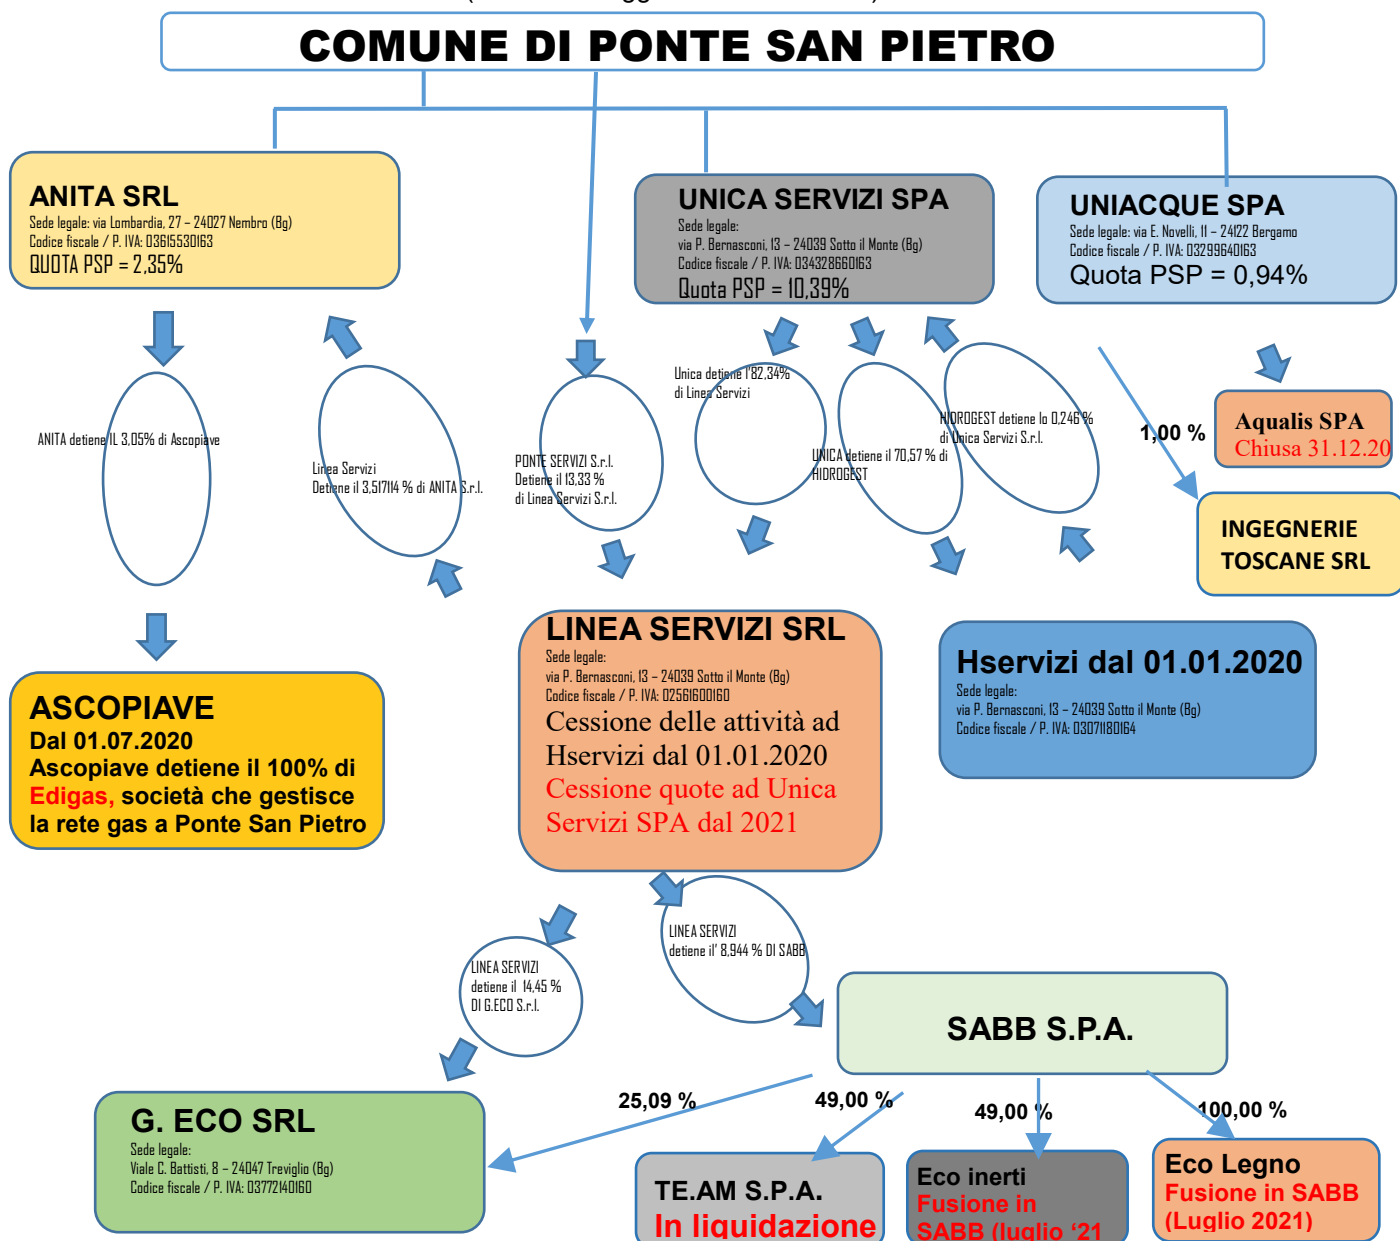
COMUNE DI PONTE SAN PIETRO

ANITA SRL
Sede legale: via Lombardia, 27 – 24027 Nembro (Bg)
Codice fiscale / P. IVA: 03615530163
QUOTA PSP = 2,35%

UNICA SERVIZI SPA
Sede legale:
via P. Bernasconi, 13 – 24039 Sotto il Monte (Bg)
Codice fiscale / P. IVA: 034328660163
Quota PSP = 10,39%

UNIACQUE SPA
Sede legale: via E. Novelli, 11 – 24122 Bergamo
Codice fiscale / P. IVA: 03299640163
Quota PSP = 0,94%

ANITA detiene IL 3,05% di Ascopiave

Linea Servizi
Detiene il 3,517114 % di ANITA S.r.l.

PONTE SERVIZI S.r.l.
Detiene il 13,33 %
di Linea Servizi S.r.l.

Unica detiene l'82,34%
di Linea Servizi

UNICA detiene il 70,57 % di
HIDROGEST

HIDROGEST detiene lo 0,246 %
di Unica Servizi S.r.l.

1,00 %

Aqualis SPA
Chiusa 31.12.20

INGEGNERIE
TOSCANE SRL

ASCOPIAVE
Dal 01.07.2020
Ascopiave detiene il 100% di
Edigas, società che gestisce
la rete gas a Ponte San Pietro

LINEA SERVIZI SRL
Sede legale:
via P. Bernasconi, 13 – 24039 Sotto il Monte (Bg)
Codice fiscale / P. IVA: 02561600160
Cessione delle attività ad Hservizi dal 01.01.2020
Cessione quote ad Unica Servizi SPA dal 2021

Hservizi dal 01.01.2020
Sede legale:
via P. Bernasconi, 13 – 24039 Sotto il Monte (Bg)
Codice fiscale / P. IVA: 03071180164

LINEA SERVIZI
detiene il' 8,944 % DI SABB

LINEA SERVIZI
detiene il 14,45 %
DI G.ECO S.r.l.

SABB S.P.A.

25,09 %
49,00 %
49,00 %
100,00 %

G. ECO SRL
Sede legale:
Viale C. Battisti, 8 – 24047 Treviglio (Bg)
Codice fiscale / P. IVA: 03772140160

TE.AM S.P.A.
In liquidazione

Eco inerti
Fusione in
SABB (luglio '21

Eco Legno
Fusione in SABB
(Luglio 2021)